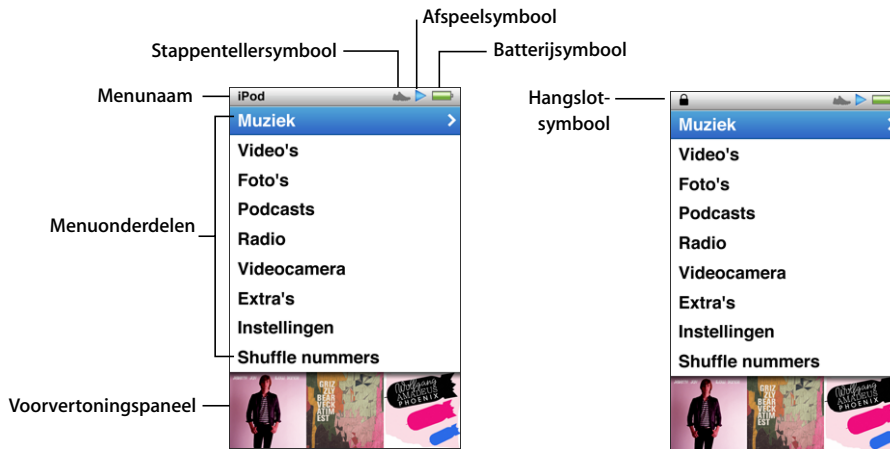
Afspeelsymbool
Stappentellersymbool
Batterijsymbool
Menunaam
iPod
Muziek
Video's
Foto's
Podcasts
Radio
Videocamera
Extra's
Instellingen
Shuffle nummers
Menuonderdelen
Voorvertoningspaneel
GRIZZLY BEAR VECKATIMEST
Wolfgang Amadeus PHOENIX

Hangslot-symbool
Muziek
Video's
Foto's
Podcasts
Radio
Videocamera
Extra's
Instellingen
Shuffle nummers
GRIZZLY BEAR VECKATIMEST
Wolfgang Amadeus PHOENIX